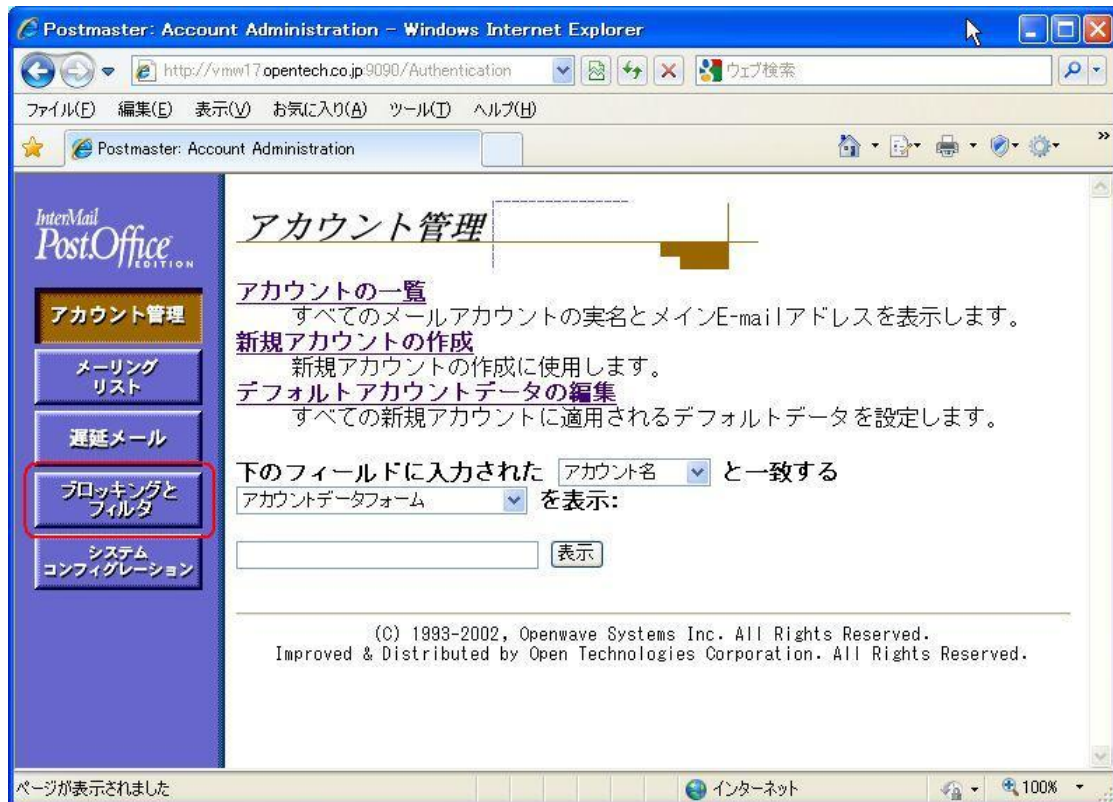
Postmaster: Account Administration - Windows Internet Explorer

http://vmw17.opentech.co.jp:9090/Authentication

ウェブ検索

ファイル(F) 編集(E) 表示(V) お気に入り(A) ツール(T) ヘルプ(H)

Postmaster: Account Administration

InterMail PostOffice EDITION

アカウント管理

メーリングリスト

遅延メール

ブロッキングとフィルタ

システムコンフィグレーション

アカウント管理

アカウントの一覧
すべてのメールアカウントの実名とメインE-mailアドレスを表示します。
新規アカウントの作成
新規アカウントの作成に使用します。
デフォルトアカウントデータの編集
すべての新規アカウントに適用されるデフォルトデータを設定します。

下のフィールドに入力された アカウント名 と一致する
アカウントデータフォーム を表示:

表示

(C) 1993-2002, Openwave Systems Inc. All Rights Reserved.
Improved & Distributed by Open Technologies Corporation. All Rights Reserved.

ページが表示されました

インターネット

100%